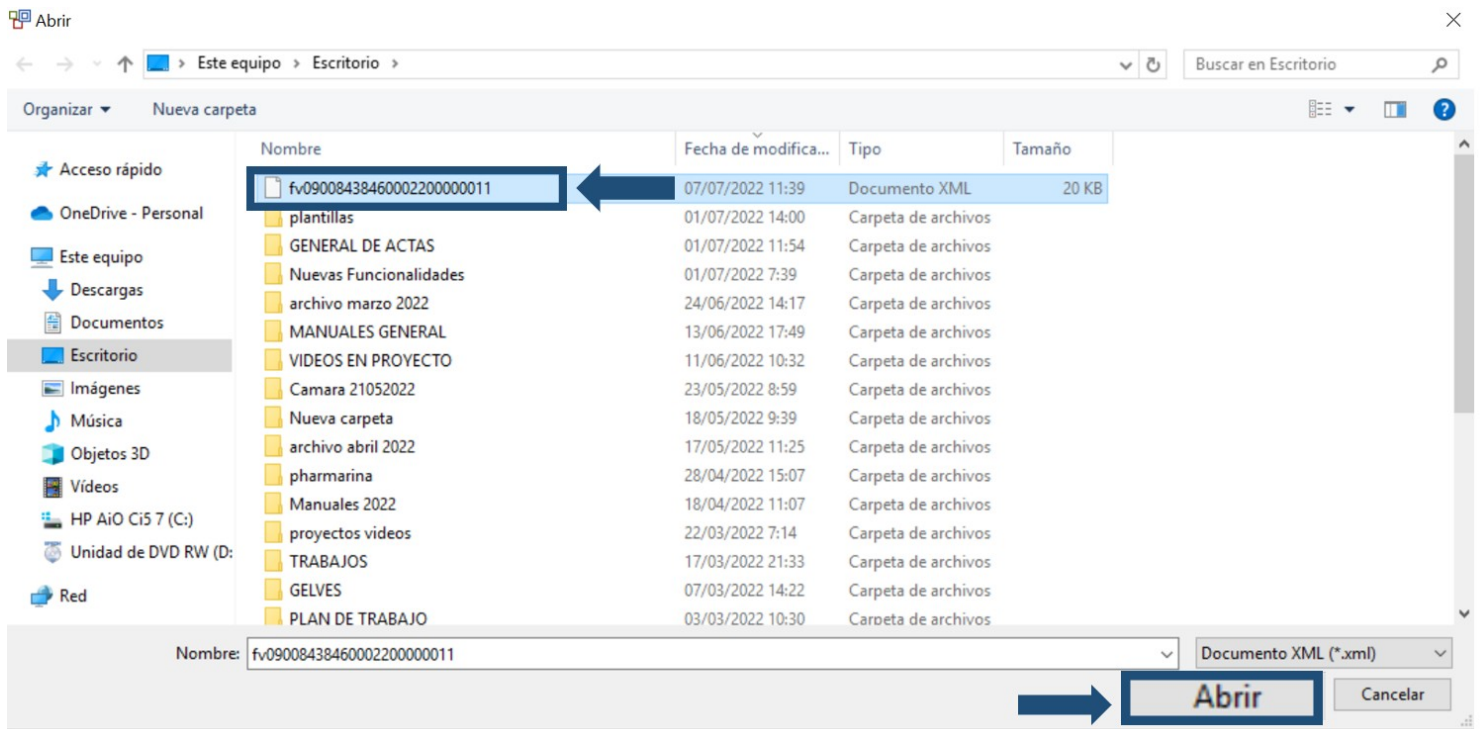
Abrir

Este equipo > Escritorio >

Buscar en Escritorio

Organizar ▾ Nueva carpeta

Acceso rápido
OneDrive - Personal
Este equipo
Descargas
Documentos
Escritorio
Imágenes
Música
Objetos 3D
Vídeos
HP AiO Ci5 7 (C:)
Unidad de DVD RW (D:
Red

| Nombre | Fecha de modifica... | Tipo | Tamaño |
|---|---|---|---|
| fv09008438460002200000011 | 07/07/2022 11:39 | Documento XML | 20 KB |
| plantillas | 01/07/2022 14:00 | Carpeta de archivos | |
| GENERAL DE ACTAS | 01/07/2022 11:54 | Carpeta de archivos | |
| Nuevas Funcionalidades | 01/07/2022 7:39 | Carpeta de archivos | |
| archivo marzo 2022 | 24/06/2022 14:17 | Carpeta de archivos | |
| MANUALES GENERAL | 13/06/2022 17:49 | Carpeta de archivos | |
| VIDEOS EN PROYECTO | 11/06/2022 10:32 | Carpeta de archivos | |
| Camara 21052022 | 23/05/2022 8:59 | Carpeta de archivos | |
| Nueva carpeta | 18/05/2022 9:39 | Carpeta de archivos | |
| archivo abril 2022 | 17/05/2022 11:25 | Carpeta de archivos | |
| pharmarina | 28/04/2022 15:07 | Carpeta de archivos | |
| Manuales 2022 | 18/04/2022 11:07 | Carpeta de archivos | |
| proyectos videos | 22/03/2022 7:14 | Carpeta de archivos | |
| TRABAJOS | 17/03/2022 21:33 | Carpeta de archivos | |
| GELVES | 07/03/2022 14:22 | Carpeta de archivos | |
| PLAN DE TRABAJO | 03/03/2022 10:30 | Carpeta de archivos | |

Nombre: fv09008438460002200000011
Documento XML (*.xml)
Abrir
Cancelar